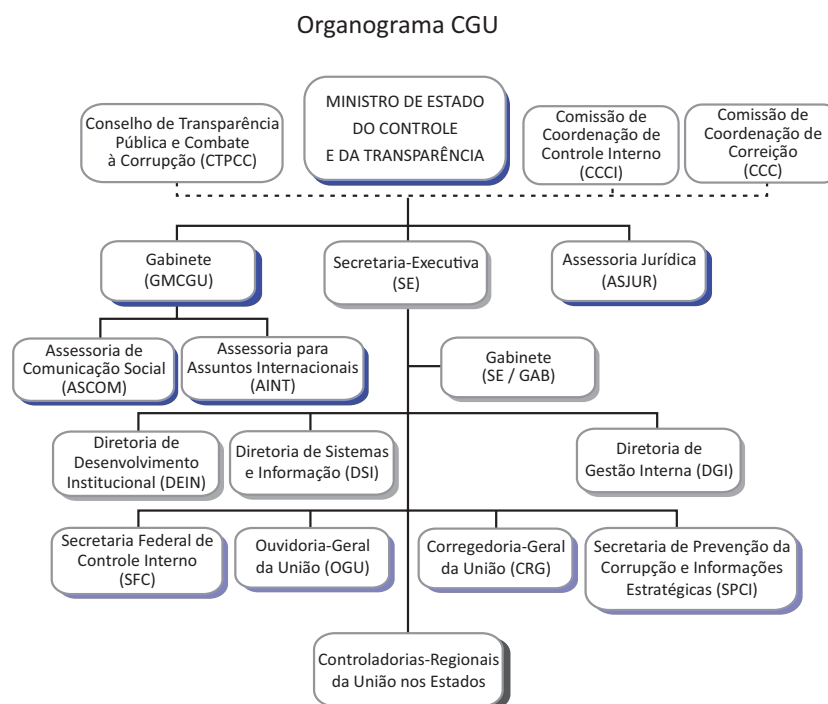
Organograma CGU

MINISTRO DE ESTADO DO CONTROLE E DA TRANSPARÊNCIA

Conselho de Transparência Pública e Combate à Corrupção (CTPCC)

Comissão de Coordenação de Controle Interno (CCCI)

Comissão de Coordenação de Correição (CCC)

Gabinete (GMCGU)

Secretaria-Executiva (SE)

Assessoria Jurídica (ASJUR)

Assessoria de Comunicação Social (ASCOM)

Assessoria para Assuntos Internacionais (AINT)

Gabinete (SE / GAB)

Diretoria de Desenvolvimento Institucional (DEIN)

Diretoria de Sistemas e Informação (DSI)

Diretoria de Gestão Interna (DGI)

Secretaria Federal de Controle Interno (SFC)

Ouvidoria-Geral da União (OGU)

Corregedoria-Geral da União (CRG)

Secretaria de Prevenção da Corrupção e Informações Estratégicas (SPCI)

Controladorias-Regionais da União nos Estados